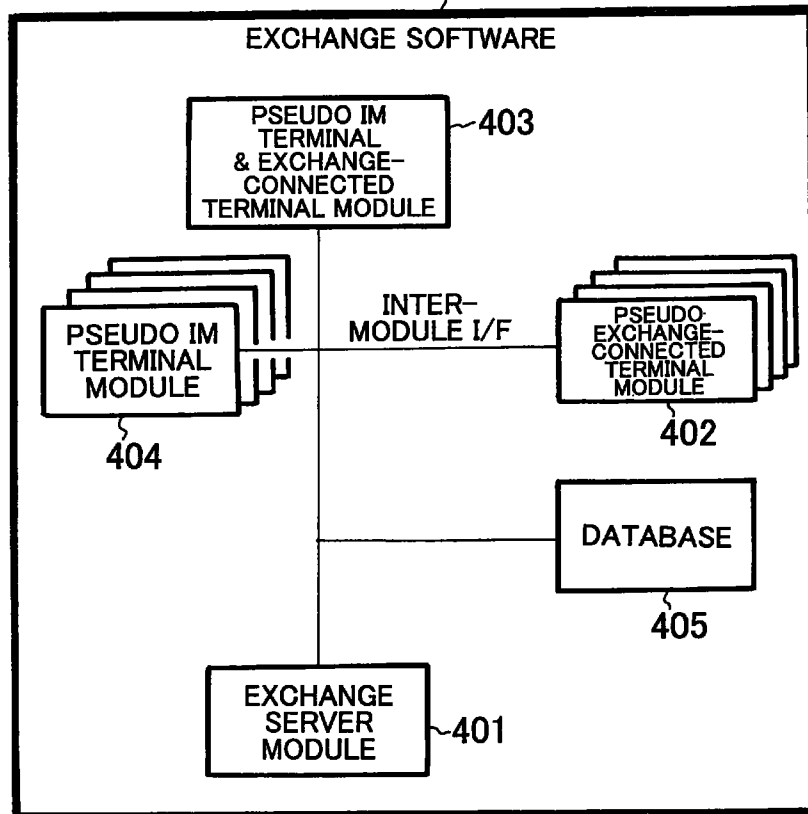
EXCHANGE SOFTWARE

PSEUDO IM TERMINAL & EXCHANGE-CONNECTED TERMINAL MODULE

403

PSEUDO IM TERMINAL MODULE

404

INTER-MODULE I/F

PSEUDO-EXCHANGE-CONNECTED TERMINAL MODULE

402

DATABASE

405

EXCHANGE SERVER MODULE

401